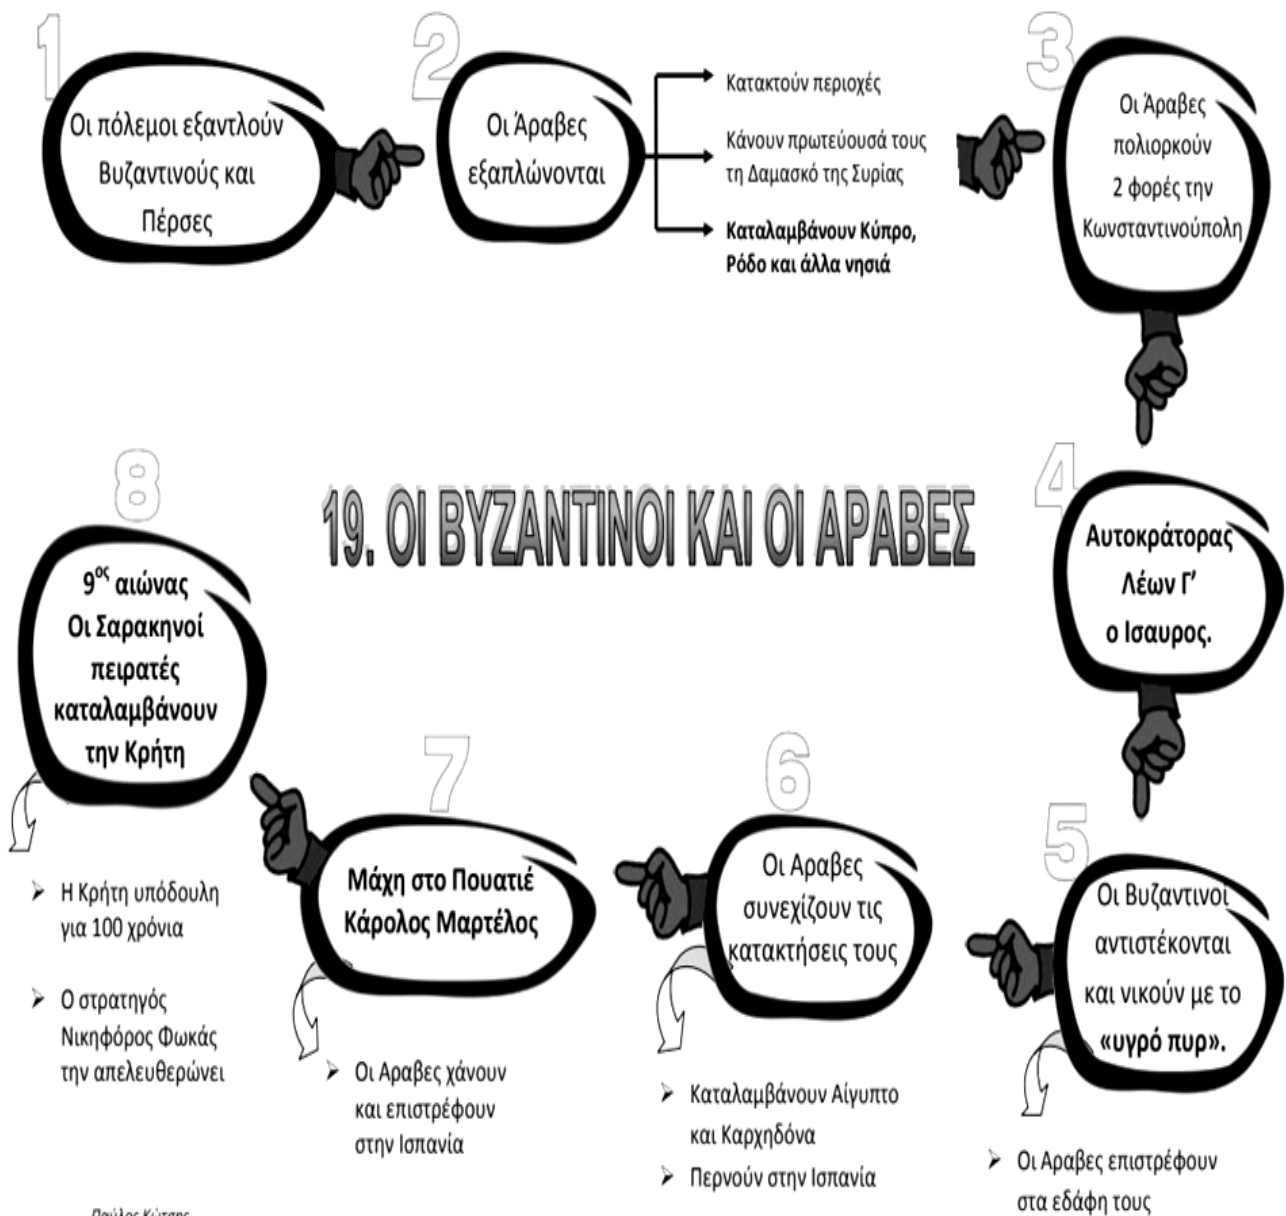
1

Οι πόλεμοι εξαντλούν Βυζαντινούς και Πέρσες

2

Οι Άραβες εξαπλώνονται

Κατακτούν περιοχές

Κάνουν πρωτεύουσά τους τη Δαμασκό της Συρίας

Καταλαμβάνουν Κύπρο, Ρόδο και άλλα νησιά

3

Οι Άραβες πολιορκούν 2 φορές την Κωνσταντινούπολη

19. ΟΙ ΒΥΖΑΝΤΙΝΟΙ ΚΑΙ ΟΙ ΑΡΑΒΕΣ

4

Αυτοκράτορας Λέων Γ' ο Ισαυρος.

5

Οι Βυζαντινοί αντιστέκονται και νικούν με το «υγρό πυρ».

➢ Οι Αραβες επιστρέφουν στα εδάφη τους

6

Οι Αραβες συνεχίζουν τις κατακτήσεις τους

➢ Καταλαμβάνουν Αίγυπτο και Καρχηδόνα

➢ Περνούν στην Ισπανία

7

Μάχη στο Πουατιέ Κάρολος Μαρτέλος

➢ Οι Αραβες χάνουν και επιστρέφουν στην Ισπανία

8

9$^{ος}$ αιώνας Οι Σαρακηνοί πειρατές καταλαμβάνουν την Κρήτη

➢ Η Κρήτη υπόδουλη για 100 χρόνια

➢ Ο στρατηγός Νικηφόρος Φωκάς την απελευθερώνει

Παύλος Κύτσης